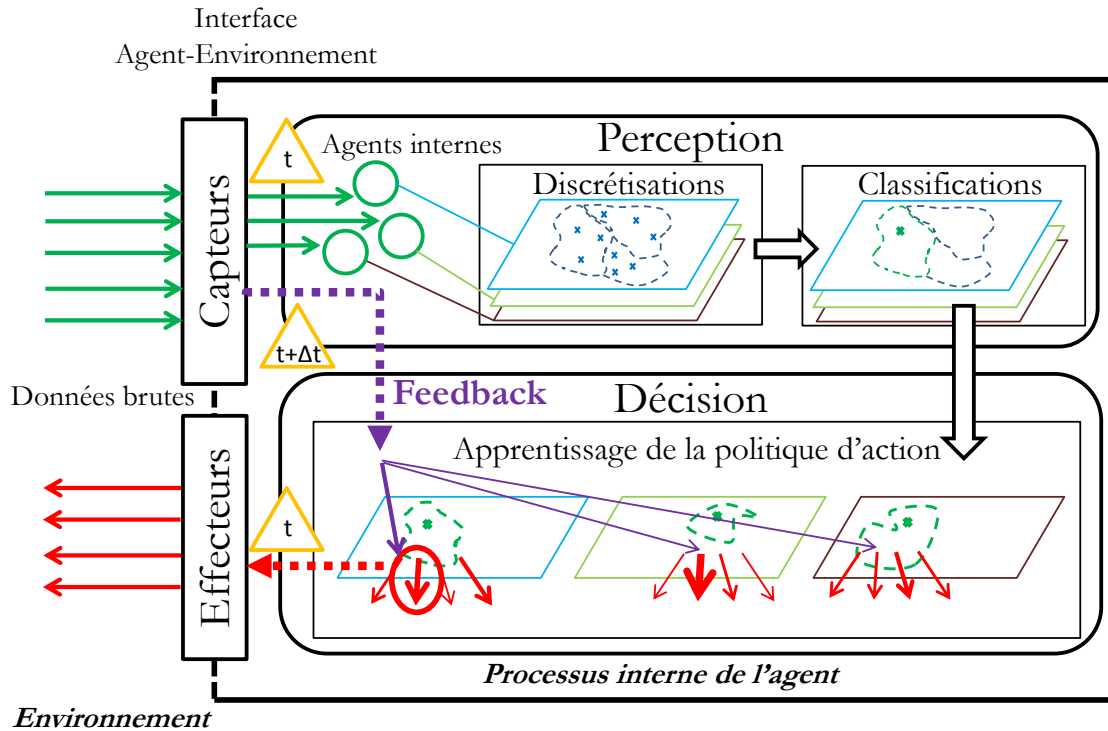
Interface
Agent-Environnement

Capteurs

t

Agents internes

Perception

Discrétisations

Classifications

t+Δt

Données brutes

Feedback

Décision

Apprentissage de la politique d'action

Effecteurs

t

Processus interne de l'agent

Environnement